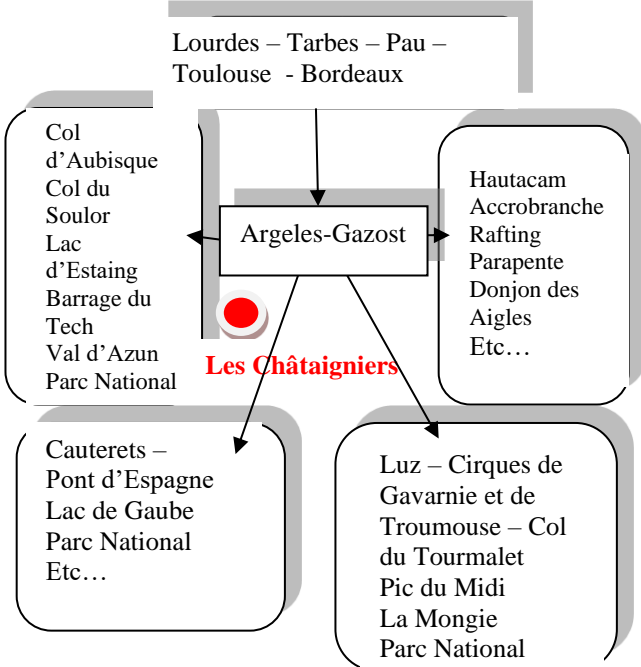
Lourdes – Tarbes – Pau – Toulouse - Bordeaux

Col d'Aubisque
Col du Soulor
Lac d'Estaing
Barrage du Tech
Val d'Azun
Parc National

Argeles-Gazost

Hautacam
Accrobranche
Rafting
Parapente
Donjon des Aigles
Etc…

Les Châtaigniers

Cauterets – Pont d'Espagne
Lac de Gaube
Parc National
Etc…

Luz – Cirques de Gavarnie et de Troumouse – Col du Tourmalet
Pic du Midi
La Mongie
Parc National